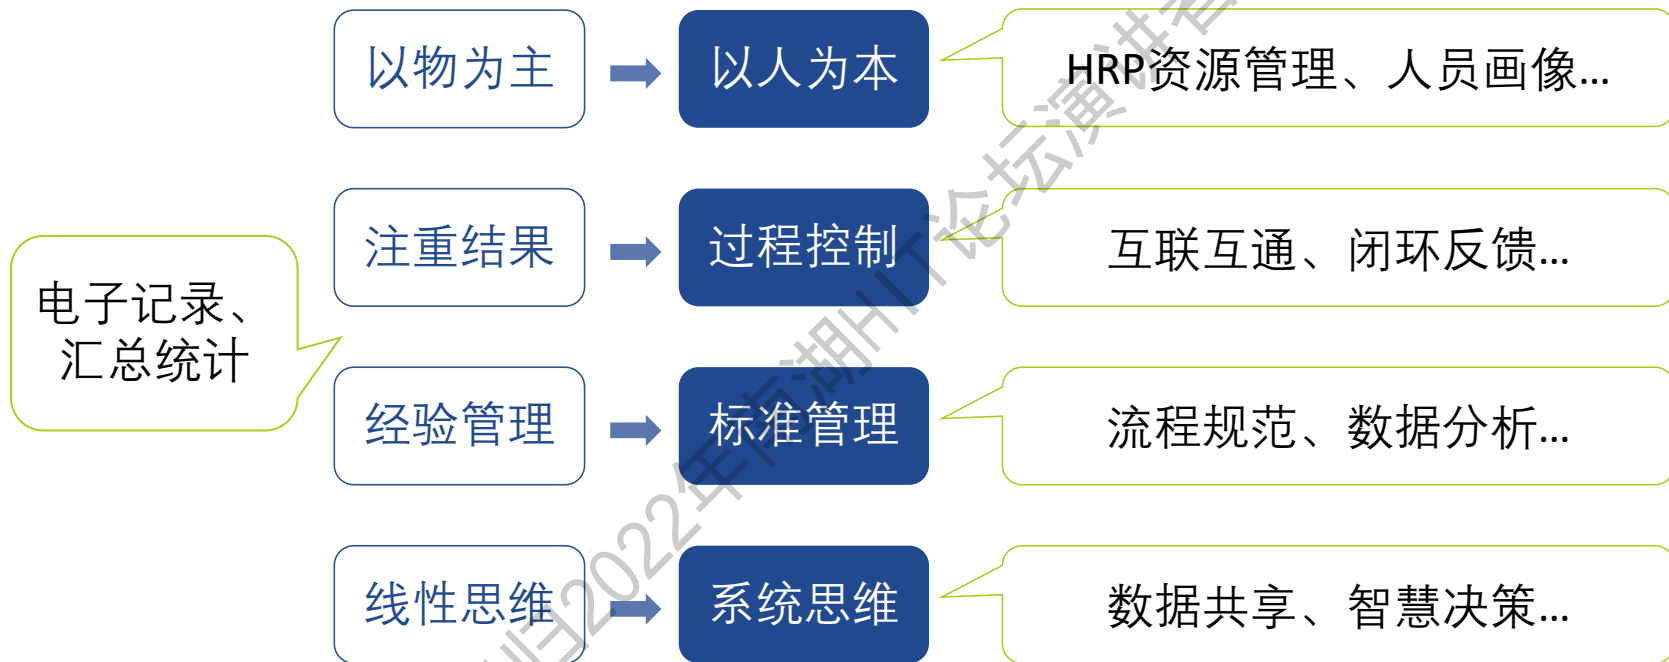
以物为主

以人为本

HRP资源管理、人员画像...

电子记录、汇总统计

注重结果

过程控制

互联互通、闭环反馈...

经验管理

标准管理

流程规范、数据分析...

线性思维

系统思维

数据共享、智慧决策...

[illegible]2022年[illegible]湖HIT论坛演讲者